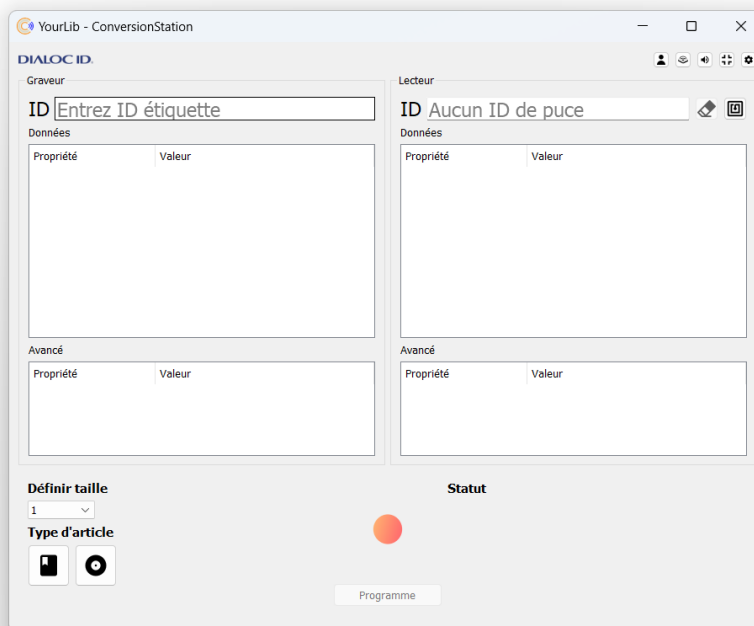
YourLib - ConversionStation

DIALOC ID.

Graveur

ID Entrez ID étiquette

Données

| Propriété | Valeur |
|---|---|

Avancé

| Propriété | Valeur |
|---|---|

Lecteur

ID Aucun ID de puce

Données

| Propriété | Valeur |
|---|---|

Avancé

| Propriété | Valeur |
|---|---|

Définir taille

1

Type d'article

Statut

Programme